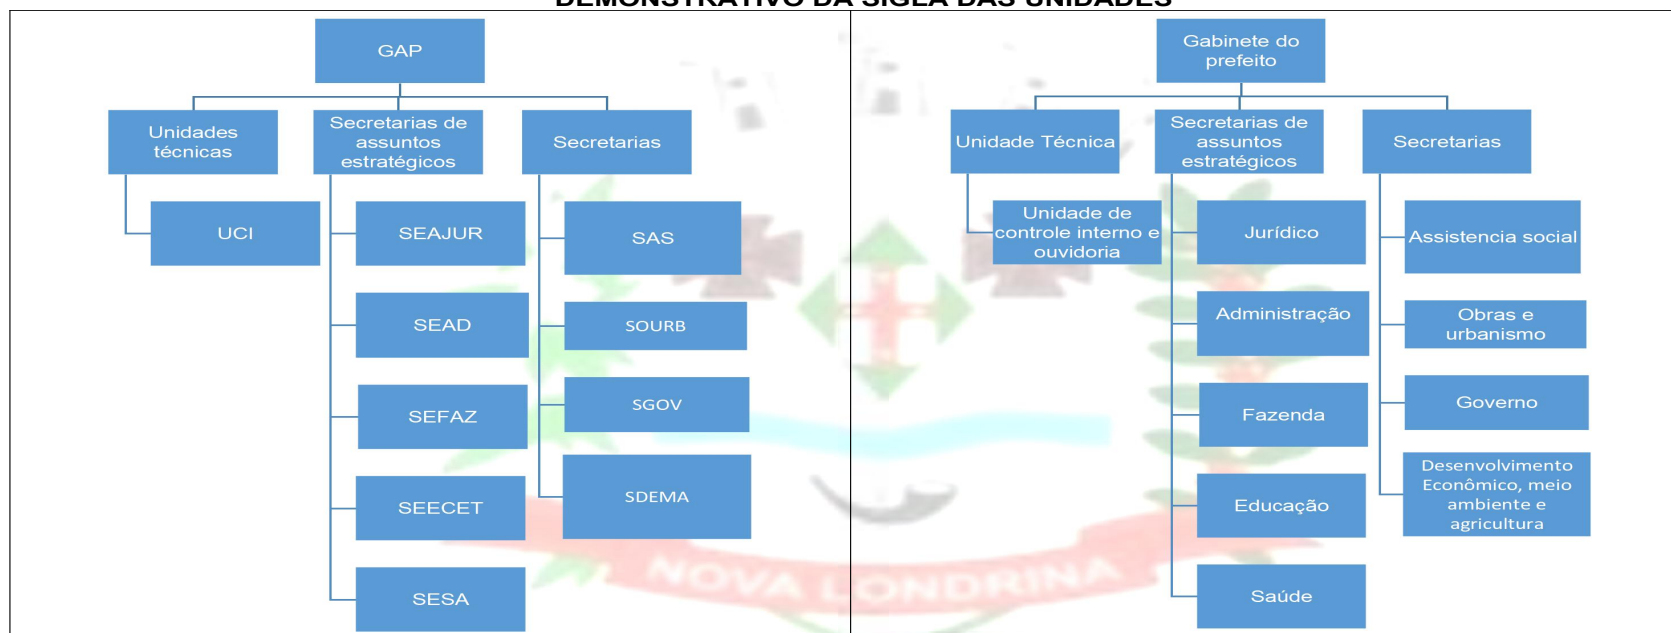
DEMONSTRATIVO DA SIGLA DAS UNIDADES

GAP

Unidades técnicas

Secretarias de assuntos estratégicos

Secretarias

UCI

SEAJUR

SEAD

SEFAZ

SEECET

SESA

SAS

SOURB

SGOV

SDEMA

Gabinete do prefeito

Unidade Técnica

Secretarias de assuntos estratégicos

Secretarias

Unidade de controle interno e ouvidoria

Jurídico

Administração

Fazenda

Educação

Saúde

Assistencia social

Obras e urbanismo

Governo

Desenvolvimento Econômico, meio ambiente e agricultura

NOVA LONDRINA